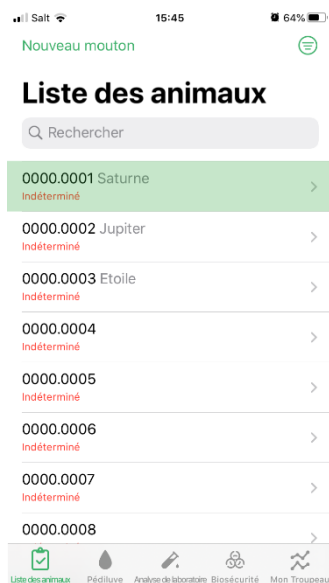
Salt 15:45 64%

Nouveau mouton

Liste des animaux

Rechercher

0000.0001 Saturne
Indéterminé

0000.0002 Jupiter
Indéterminé

0000.0003 Etoile
Indéterminé

0000.0004
Indéterminé

0000.0005
Indéterminé

0000.0006
Indéterminé

0000.0007
Indéterminé

0000.0008

Liste des animaux Pédiluve Analyse de laboratoire Biosécurité Mon Troupeau